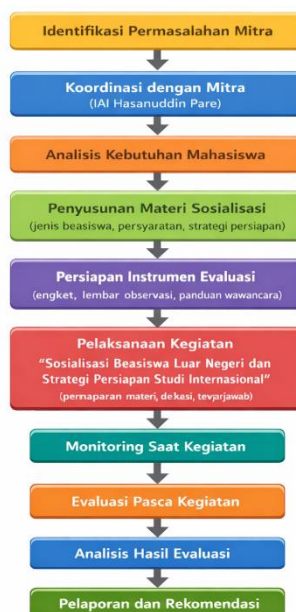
Identifikasi Permasalahan Mitra

Koordinasi dengan Mitra
(IAI Hasanuddin Pare)

Analisis Kebutuhan Mahasiswa

Penyusunan Materi Sosialisasi
(jenis beasiswa, persyaratan, strategi persiapan)

Persiapan Instrumen Evaluasi
(engket, lembar observasi, panduan wawancara)

Pelaksanaan Kegiatan
"Sosialisasi Beasiswa Luar Negeri dan Strategi Persiapan Studi Internasional"
(pemaparan materi, dekasi, tevarjawab)

Monitoring Saat Kegiatan

Evaluasi Pasca Kegiatan

Analisis Hasil Evaluasi

Pelaporan dan Rekomendasi